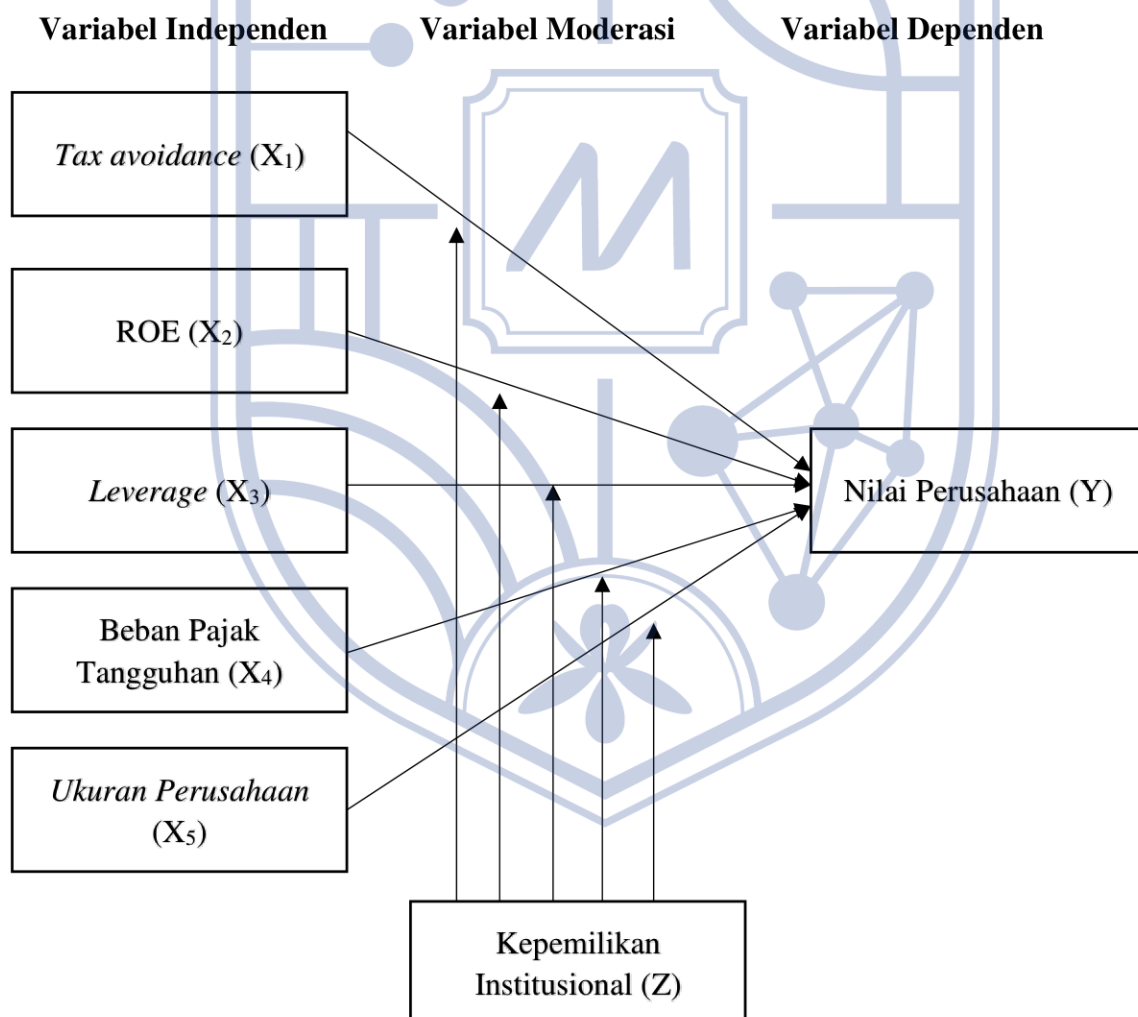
Variabel Independen Variabel Moderasi Variabel Dependen

Tax avoidance ($X_1$)

ROE ($X_2$)

Leverage ($X_3$)

Beban Pajak Tangguhan ($X_4$)

Ukuran Perusahaan ($X_5$)

Nilai Perusahaan (Y)

Kepemilikan Institusional (Z)